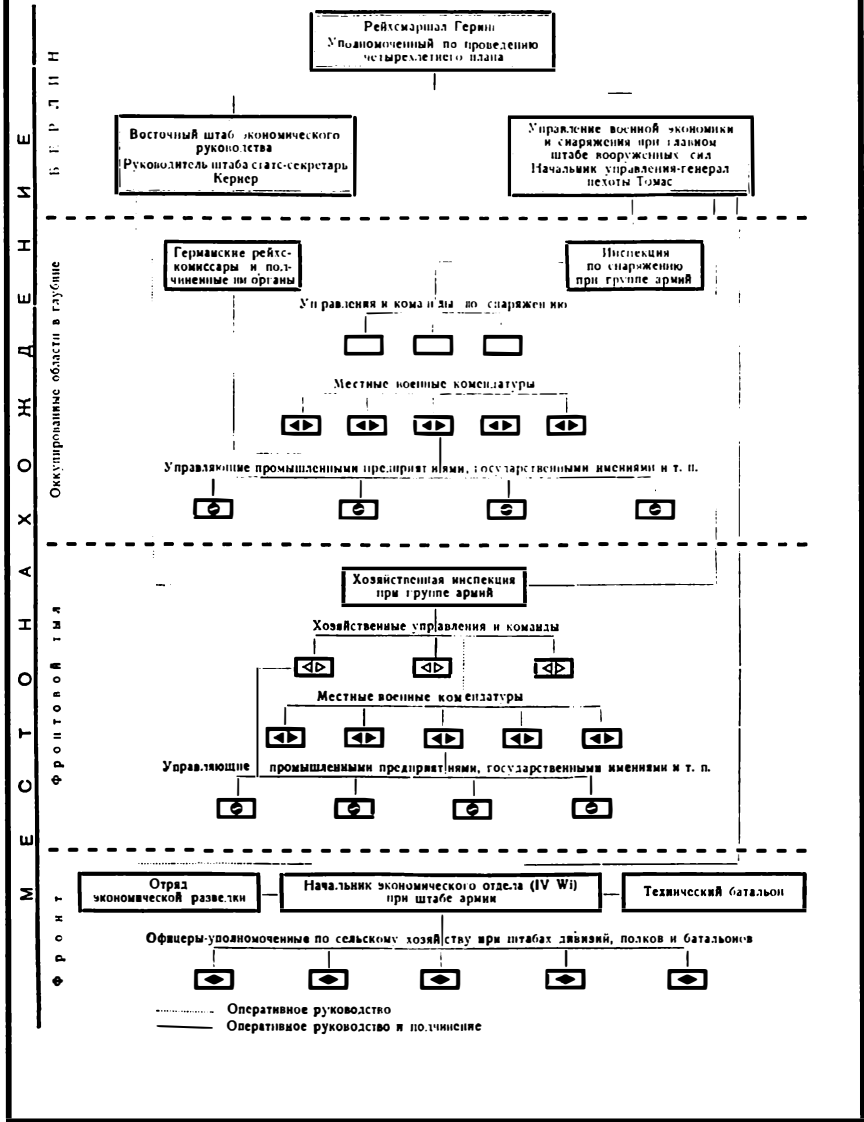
Рейхсмаршал Геринг
Уполномоченный по проведению четырехлетнего плана

Восточный штаб экономического руководства
Руководитель штаба статс-секретарь Кернер

Управление военной экономики и снаряжения при главном штабе вооруженных сил
Начальник управления-генерал пехоты Томас

Германские рейхскомиссары и подчиненные им органы

Инспекция по снаряжению при группе армий

Управления и команды по снаряжению

Местные военные комендатуры

Управляющие промышленными предприятиями, государственными имениями и т. п.

Хозяйственная инспекция при группе армий

Хозяйственные управления и команды

Местные военные комендатуры

Управляющие промышленными предприятиями, государственными имениями и т. п.

Отряд экономической разведки

Начальник экономического отдела (IV Wi) при штабе армии

Технический батальон

Офицеры-уполномоченные по сельскому хозяйству при штабах дивизий, полков и батальонов

Оперативное руководство
Оперативное руководство и подчинение

Берлин
Оккупированные области в глубине
Фронтовой тыл
Фронт
МЕСТОНАХОЖДЕНИЕ